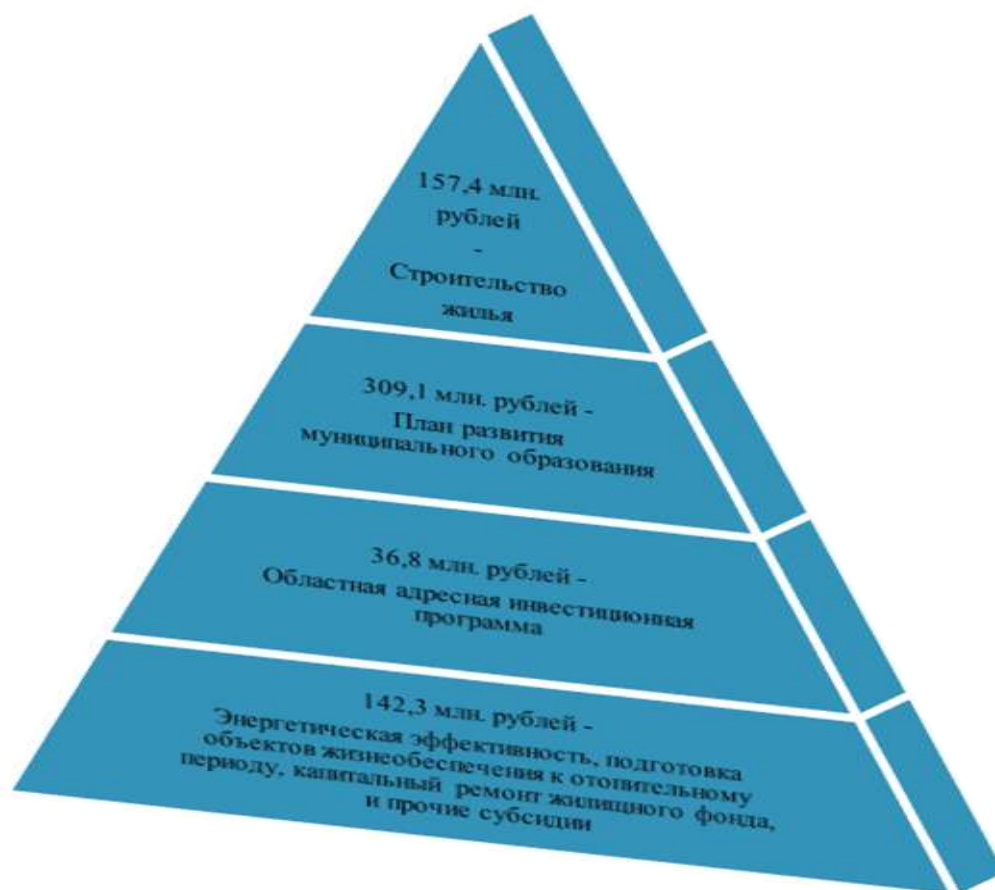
157,4 млн. рублей
-
Строительство жилья

309,1 млн. рублей -
План развития муниципального образования

36,8 млн. рублей -
Областная адресная инвестиционная программа

142,3 млн. рублей -
Энергетическая эффективность, подготовка объектов жизнеобеспечения к отопительному периоду, капитальный ремонт жилищного фонда, и прочие субсидии